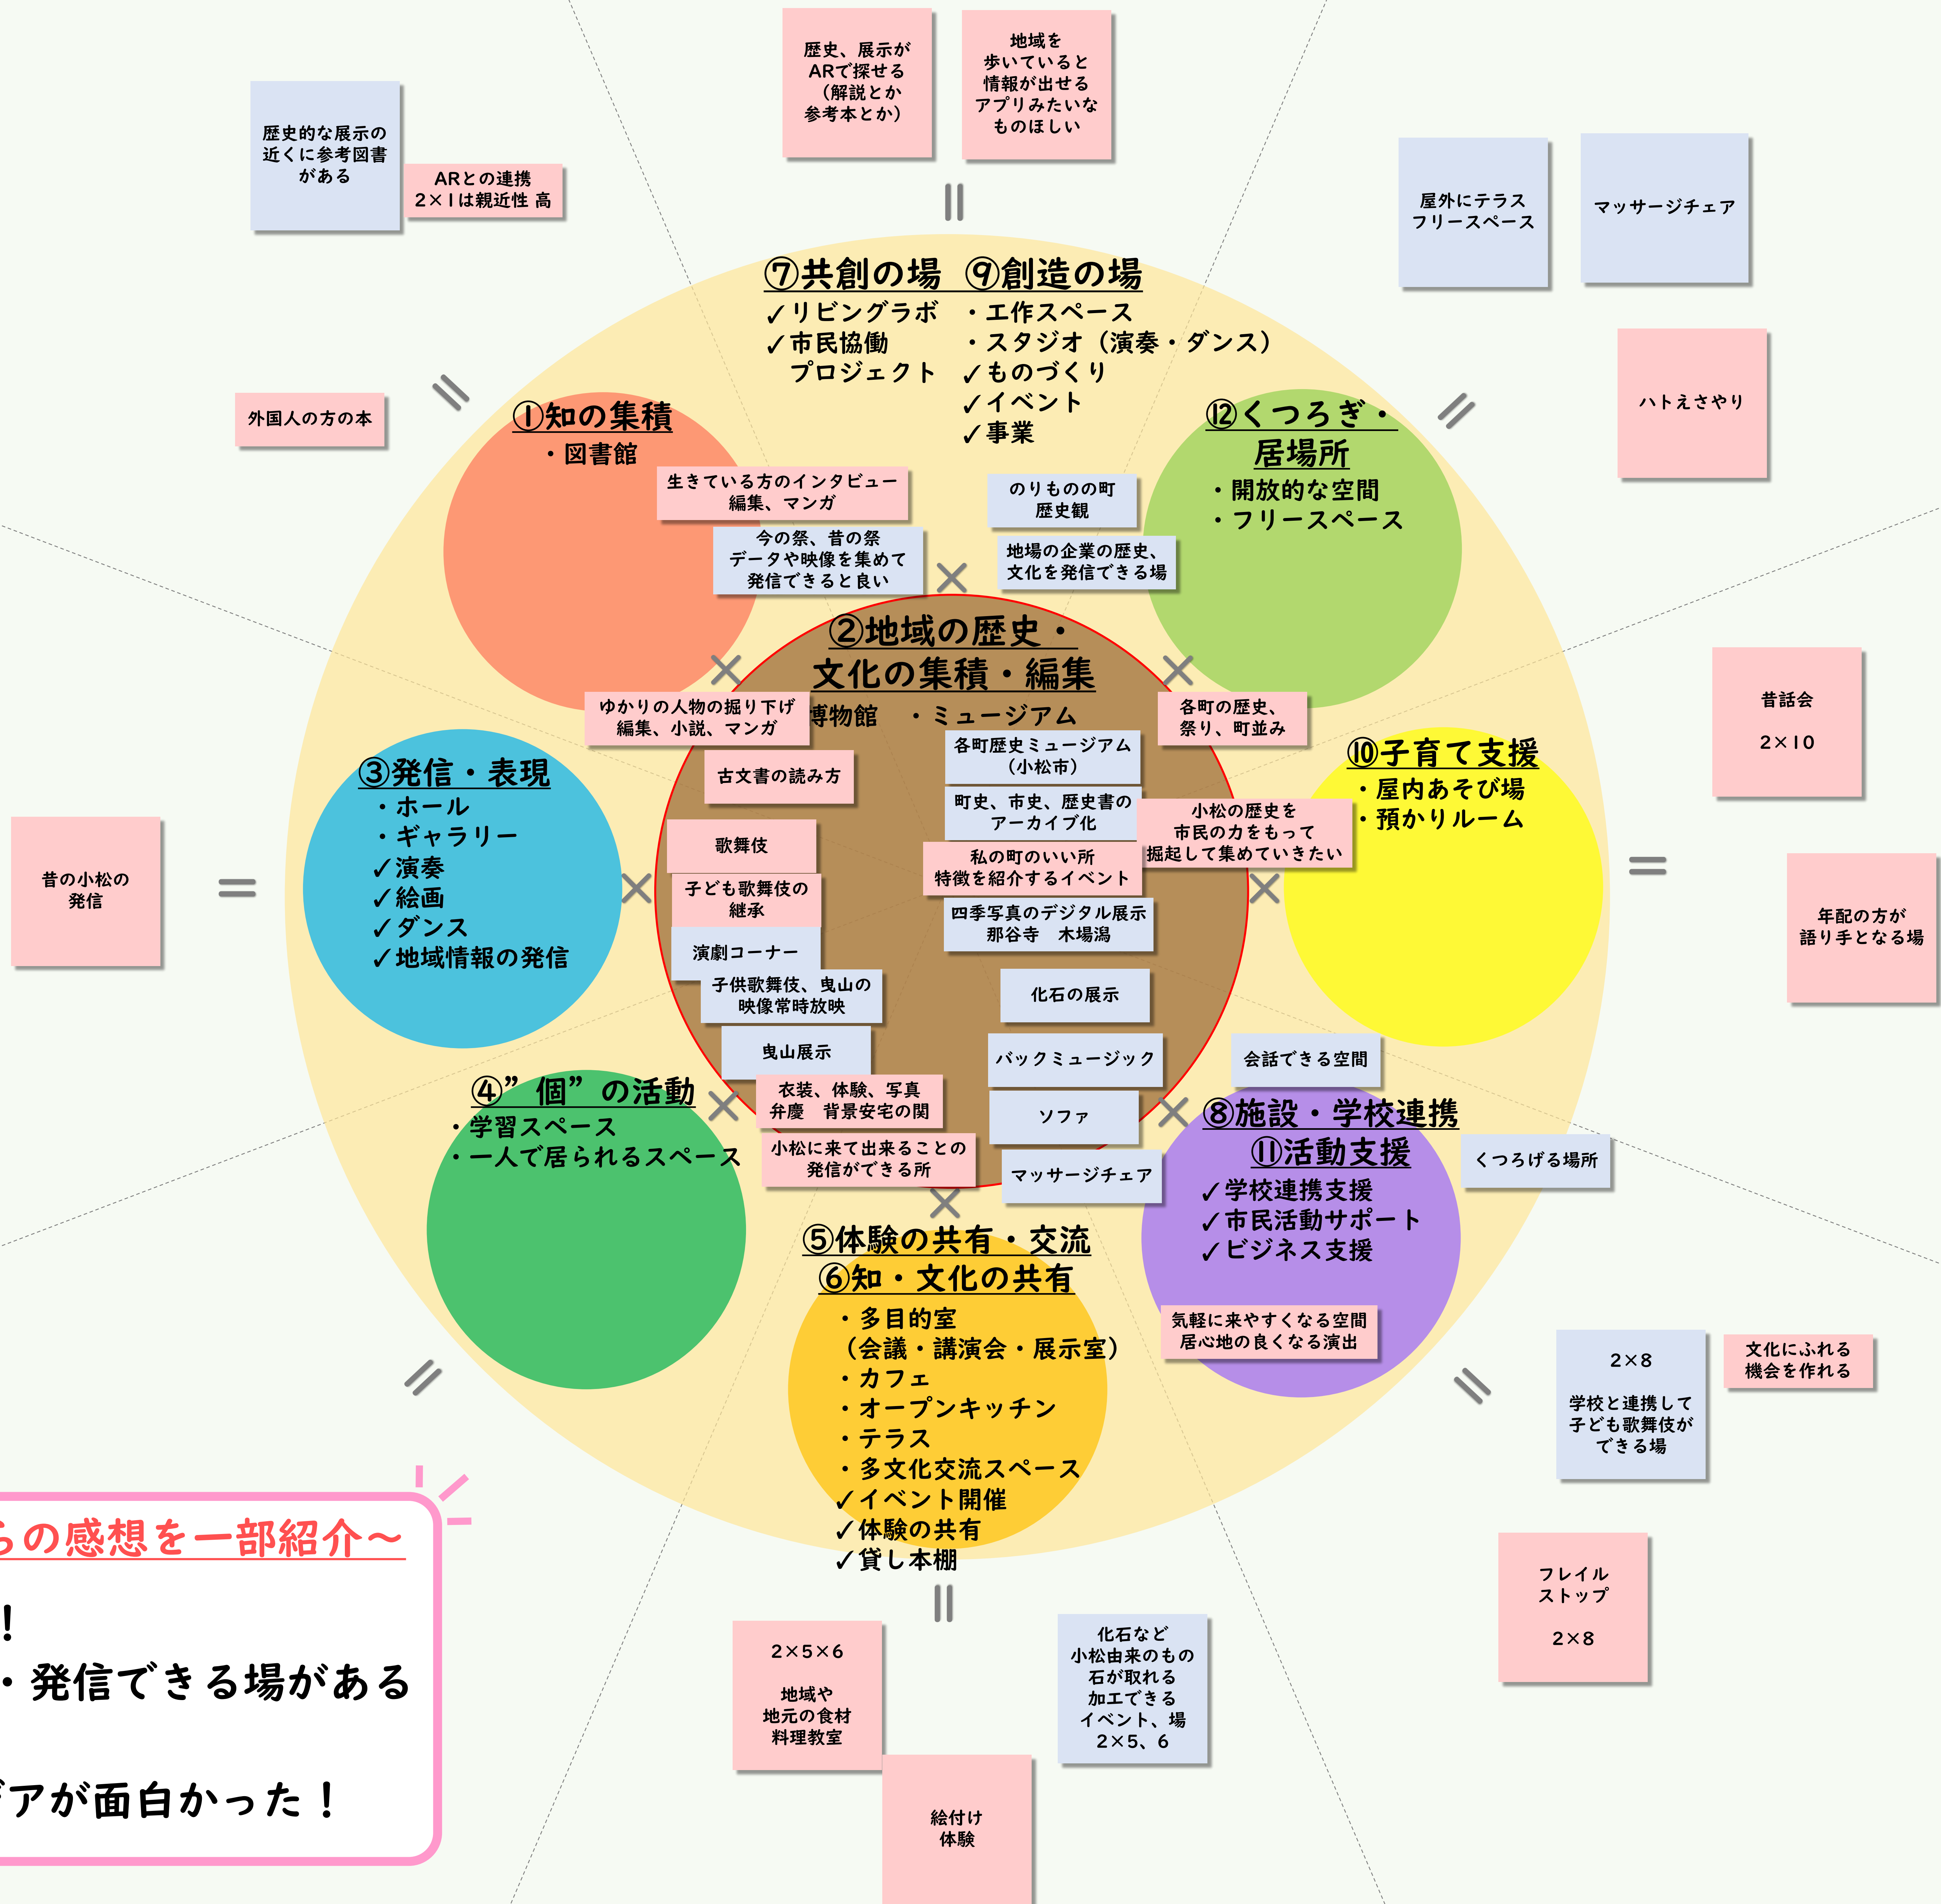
歴史、展示がARで探せる（解説とか参考本とか）

地域を歩いていると情報が出せるアプリみたいなものほしい

歴史的な展示の近くに参考図書がある

ARとの連携 2×1は親近性 高

屋外にテラス フリースペース

マッサージチェア

ハトえさやり

外国人の方の本

⑦共創の場 ⑨創造の場
✓リビングラボ
✓市民協働プロジェクト
・工作スペース
・スタジオ（演奏・ダンス）
✓ものづくり
✓イベント
✓事業

①知の集積
・図書館

生きている方のインタビュー 編集、マンガ

今の祭、昔の祭 データや映像を集めて発信できると良い

のりものの町 歴史観

地場の企業の歴史、文化を発信できる場

⑫くつろぎ・居場所
・開放的な空間
・フリースペース

②地域の歴史・文化の集積・編集
博物館 ・ミュージアム

ゆかりの人物の掘り下げ 編集、小説、マンガ

各町の歴史、祭り、町並み

各町歴史ミュージアム（小松市）

古文書の読み方

町史、市史、歴史書のアーカイブ化

小松の歴史を市民の力をもって掘起して集めていきたい

歌舞伎

私の町のいい所 特徴を紹介するイベント

子ども歌舞伎の継承

四季写真のデジタル展示 那谷寺 木場潟

演劇コーナー

子供歌舞伎、曳山の映像常時放映

化石の展示

曳山展示

バックミュージック

衣装、体験、写真 弁慶 背景安宅の関

ソファ

小松に来て出来ることの発信ができる所

マッサージチェア

昔話会
2×10

⑩子育て支援
・屋内あそび場
・預かりルーム

昔の小松の発信

③発信・表現
・ホール
・ギャラリー
✓演奏
✓絵画
✓ダンス
✓地域情報の発信

年配の方が語り手となる場

会話できる空間

④”個”の活動
・学習スペース
・一人で居られるスペース

⑧施設・学校連携
⑪活動支援
✓学校連携支援
✓市民活動サポート
✓ビジネス支援

くつろげる場所

⑤体験の共有・交流
⑥知・文化の共有
・多目的室
（会議・講演会・展示室）
・カフェ
・オープンキッチン
・テラス
・多文化交流スペース
✓イベント開催
✓体験の共有
✓貸し本棚

気軽に来やすくなる空間 居心地の良くなる演出

2×8
学校と連携して子ども歌舞伎ができる場

文化にふれる機会を作れる

らの感想を一部紹介～
！
・発信できる場がある
アが面白かった！

フレイル ストップ
2×8

2×5×6
地域や地元の食材 料理教室

化石など 小松由来のもの 石が取れる 加工できる イベント、場 2×5、6

絵付け 体験